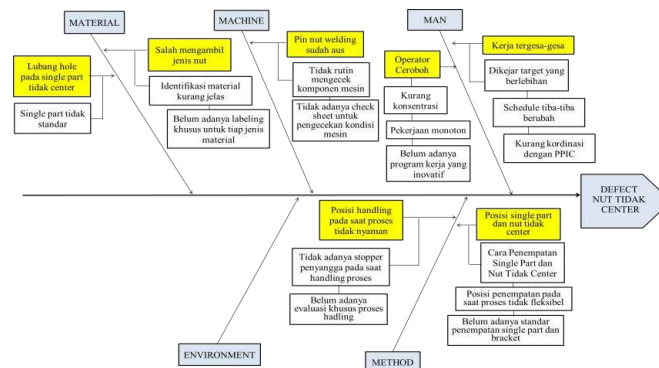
MATERIAL

Lubang hole pada single part tidak center

Salah mengambil jenis nut

Identifikasi material kurang jelas

Single part tidak standar

Belum adanya labeling khusus untuk tiap jenis material

MACHINE

Pin nut welding sudah aus

Tidak rutin mengecek komponen mesin

Tidak adanya check sheet untuk pengecekan kondisi mesin

MAN

Kerja tergesa-gesa

Operator Ceroboh

Dikejar target yang berlebihan

Kurang konsentrasi

Schedule tiba-tiba berubah

Pekerjaan monoton

Kurang kordinasi dengan PPIC

Belum adanya program kerja yang inovatif

DEFECT NUT TIDAK CENTER

Posisi handling pada saat proses tidak nyaman

Tidak adanya stopper penyangga pada saat handling proses

Belum adanya evaluasi khusus proses hadling

ENVIRONMENT

Posisi single part dan nut tidak center

Cara Penempatan Single Part dan Nut Tidak Center

Posisi penempatan pada saat proses tidak fleksibel

Belum adanya standar penempatan single part dan bracket

METHOD